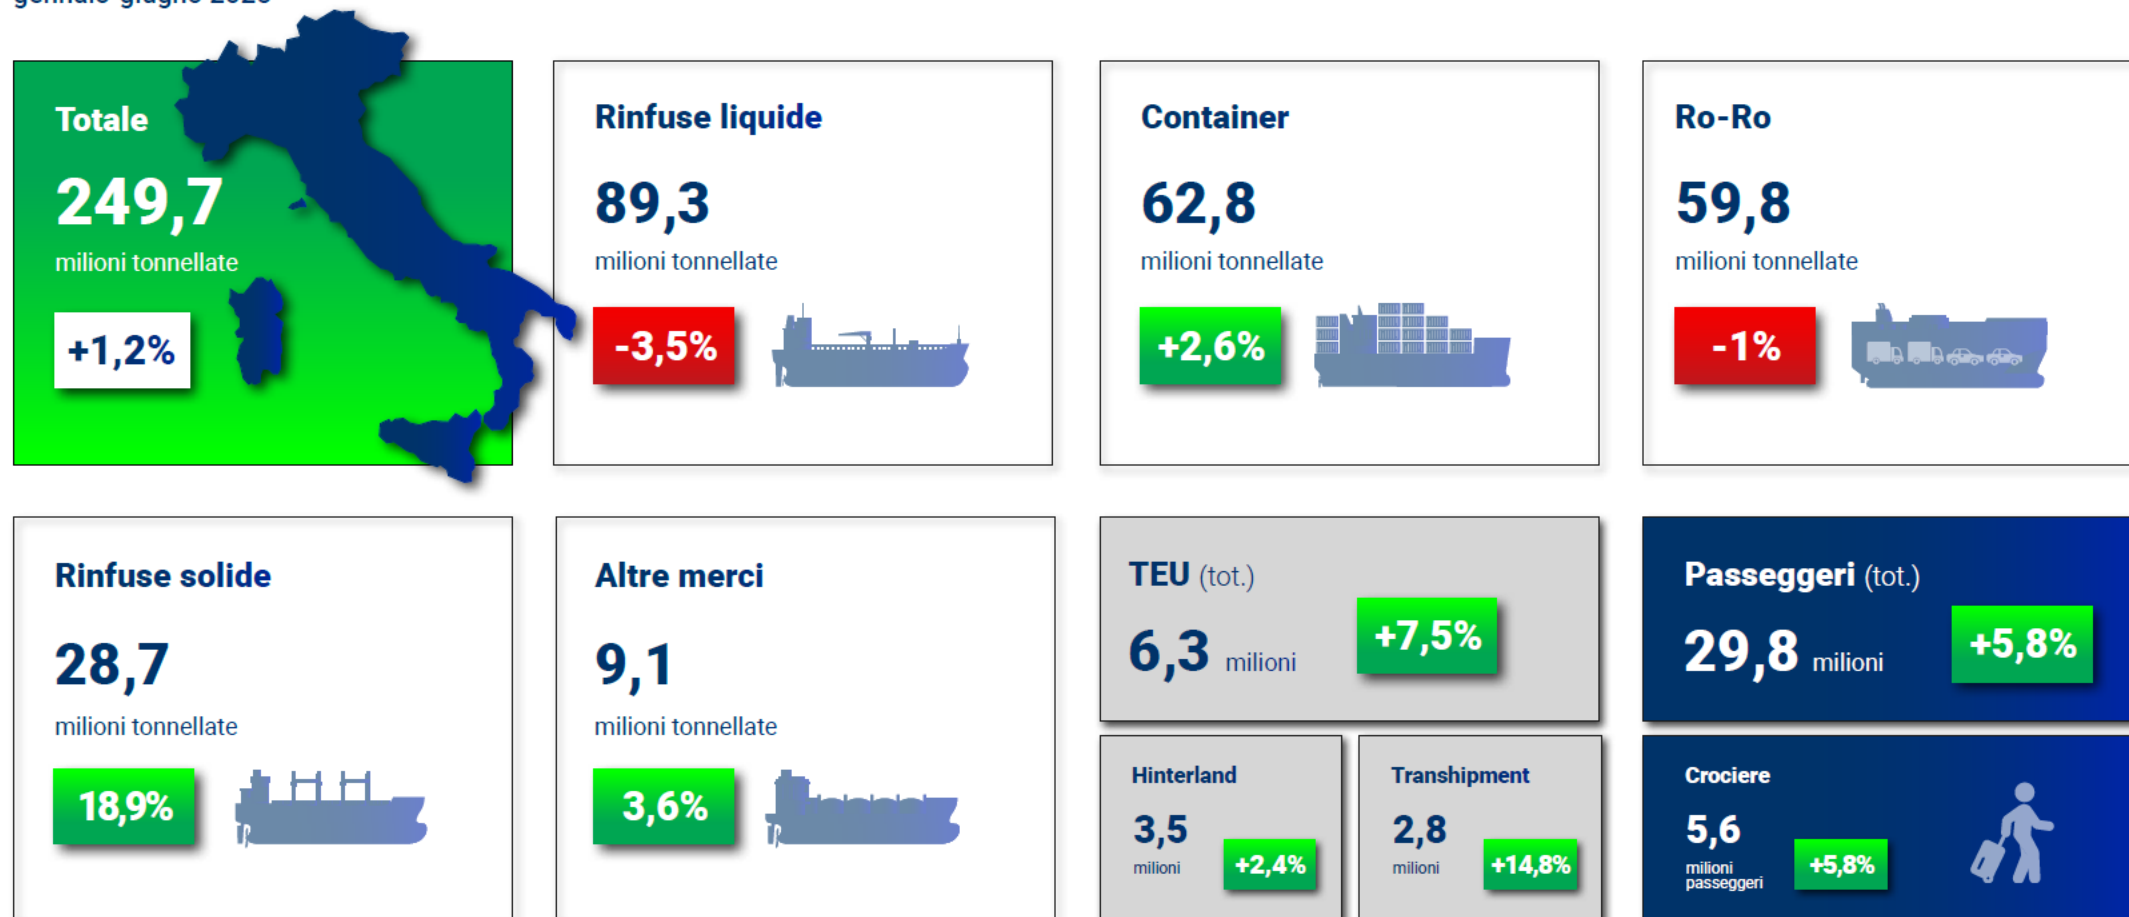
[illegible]

Totale
249,7
milioni tonnellate
+1,2%

Rinfuse liquide
89,3
milioni tonnellate
-3,5%

Container
62,8
milioni tonnellate
+2,6%

Ro-Ro
59,8
milioni tonnellate
-1%

Rinfuse solide
28,7
milioni tonnellate
18,9%

Altre merci
9,1
milioni tonnellate
3,6%

TEU (tot.)
6,3 milioni
+7,5%

Hinterland
3,5
milioni
+2,4%

Transhipment
2,8
milioni
+14,8%

Passeggeri (tot.)
29,8 milioni
+5,8%

Crociere
5,6
milioni passeggeri
+5,8%